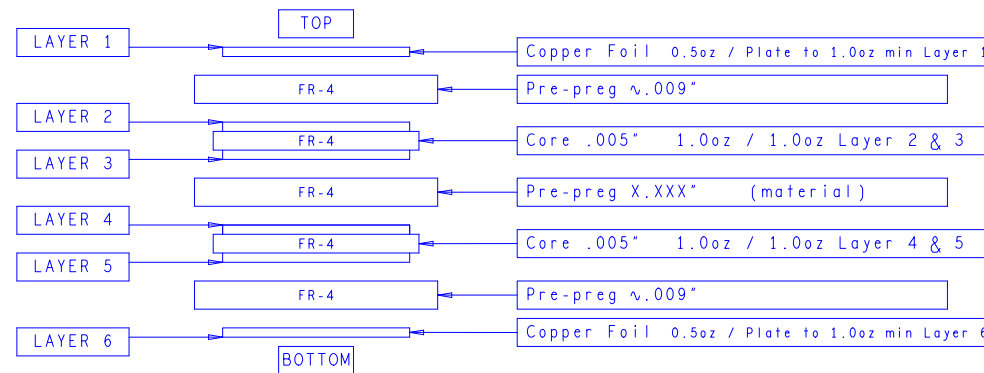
TOP

LAYER 1

Copper Foil 0.5oz / Plate to 1.0oz min Layer 1

FR-4

Pre-preg ∿.009"

LAYER 2

FR-4

Core .005" 1.0oz / 1.0oz Layer 2 & 3

LAYER 3

FR-4

Pre-preg X.XXX" (material)

LAYER 4

FR-4

Core .005" 1.0oz / 1.0oz Layer 4 & 5

LAYER 5

FR-4

Pre-preg ∿.009"

LAYER 6

Copper Foil 0.5oz / Plate to 1.0oz min Layer 6

BOTTOM